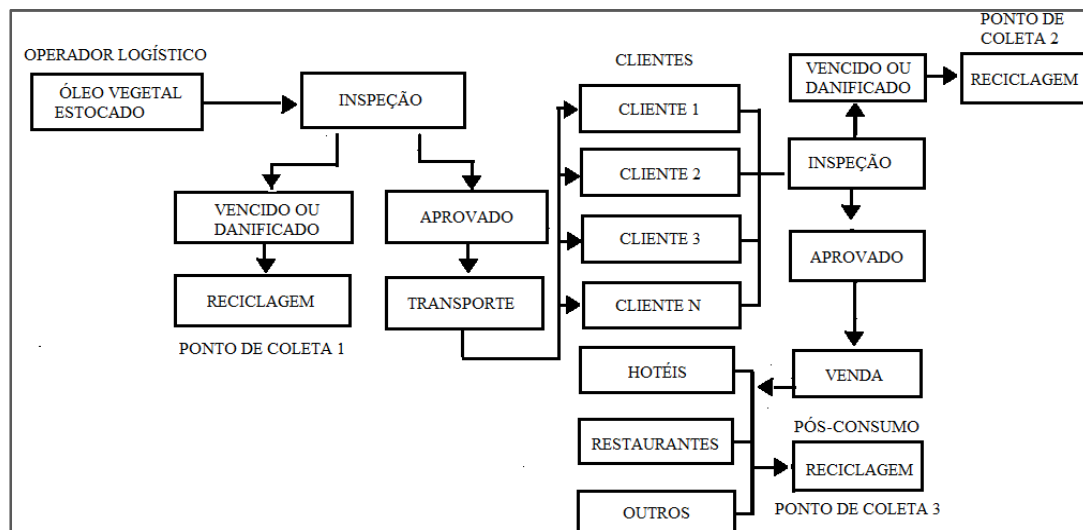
OPERADOR LOGÍSTICO

ÓLEO VEGETAL ESTOCADO

INSPEÇÃO

VENCIDO OU DANIFICADO

RECICLAGEM

PONTO DE COLETA 1

APROVADO

TRANSPORTE

CLIENTES

CLIENTE 1

CLIENTE 2

CLIENTE 3

CLIENTE N

PONTO DE COLETA 2

VENCIDO OU DANIFICADO

RECICLAGEM

INSPEÇÃO

APROVADO

VENDA

HOTÉIS

RESTAURANTES

OUTROS

PÓS-CONSUMO

RECICLAGEM

PONTO DE COLETA 3